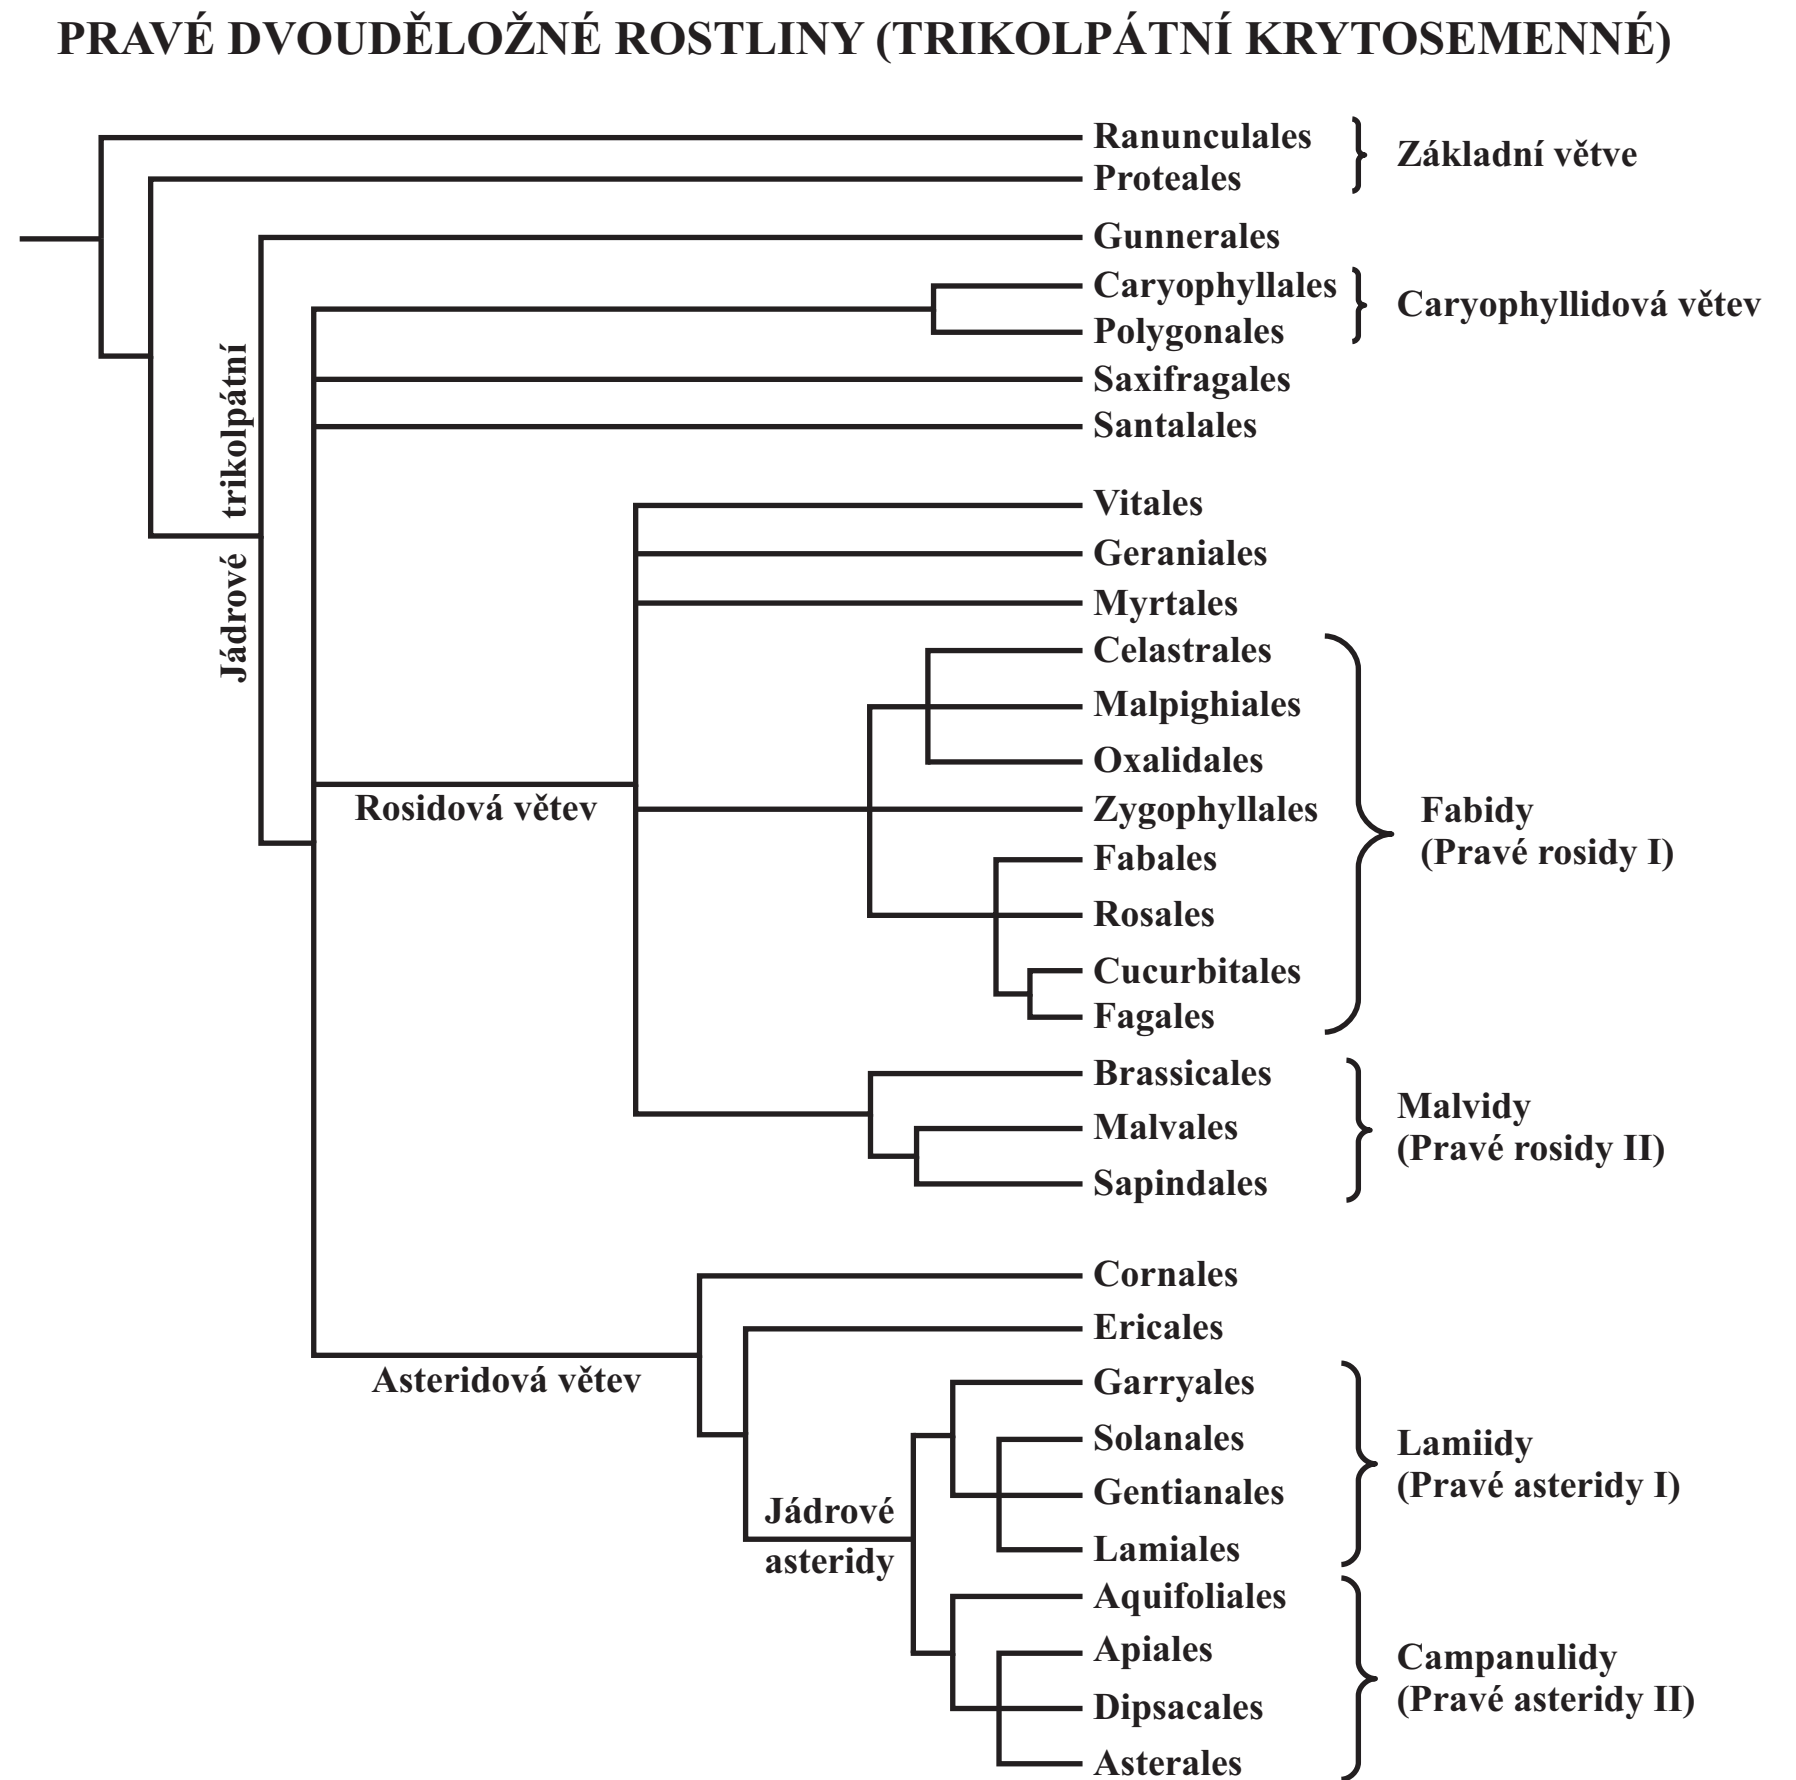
PRAVÉ DVOUDĚLOŽNÉ ROSTLINY (TRIKOLPÁTNÍ KRYTOSEMENNÉ)

Ranunculales
Proteales
Základní větve

Gunnerales

Caryophyllales
Polygonales
Caryophyllidová větev

Saxifragales
Santalales

Jádrové trikolpátní

Vitales
Geraniales
Myrtales

Rosidová větev

Celastrales
Malpighiales
Oxalidales
Zygophyllales
Fabales
Rosales
Cucurbitales
Fagales
Fabidy (Pravé rosidy I)

Brassicales
Malvales
Sapindales
Malvidy (Pravé rosidy II)

Cornales
Ericales

Asteridová větev

Garryales
Solanales
Gentianales
Lamiales
Lamiidy (Pravé asteridy I)

Jádrové asteridy

Aquifoliales
Apiales
Dipsacales
Asterales
Campanulidy (Pravé asteridy II)